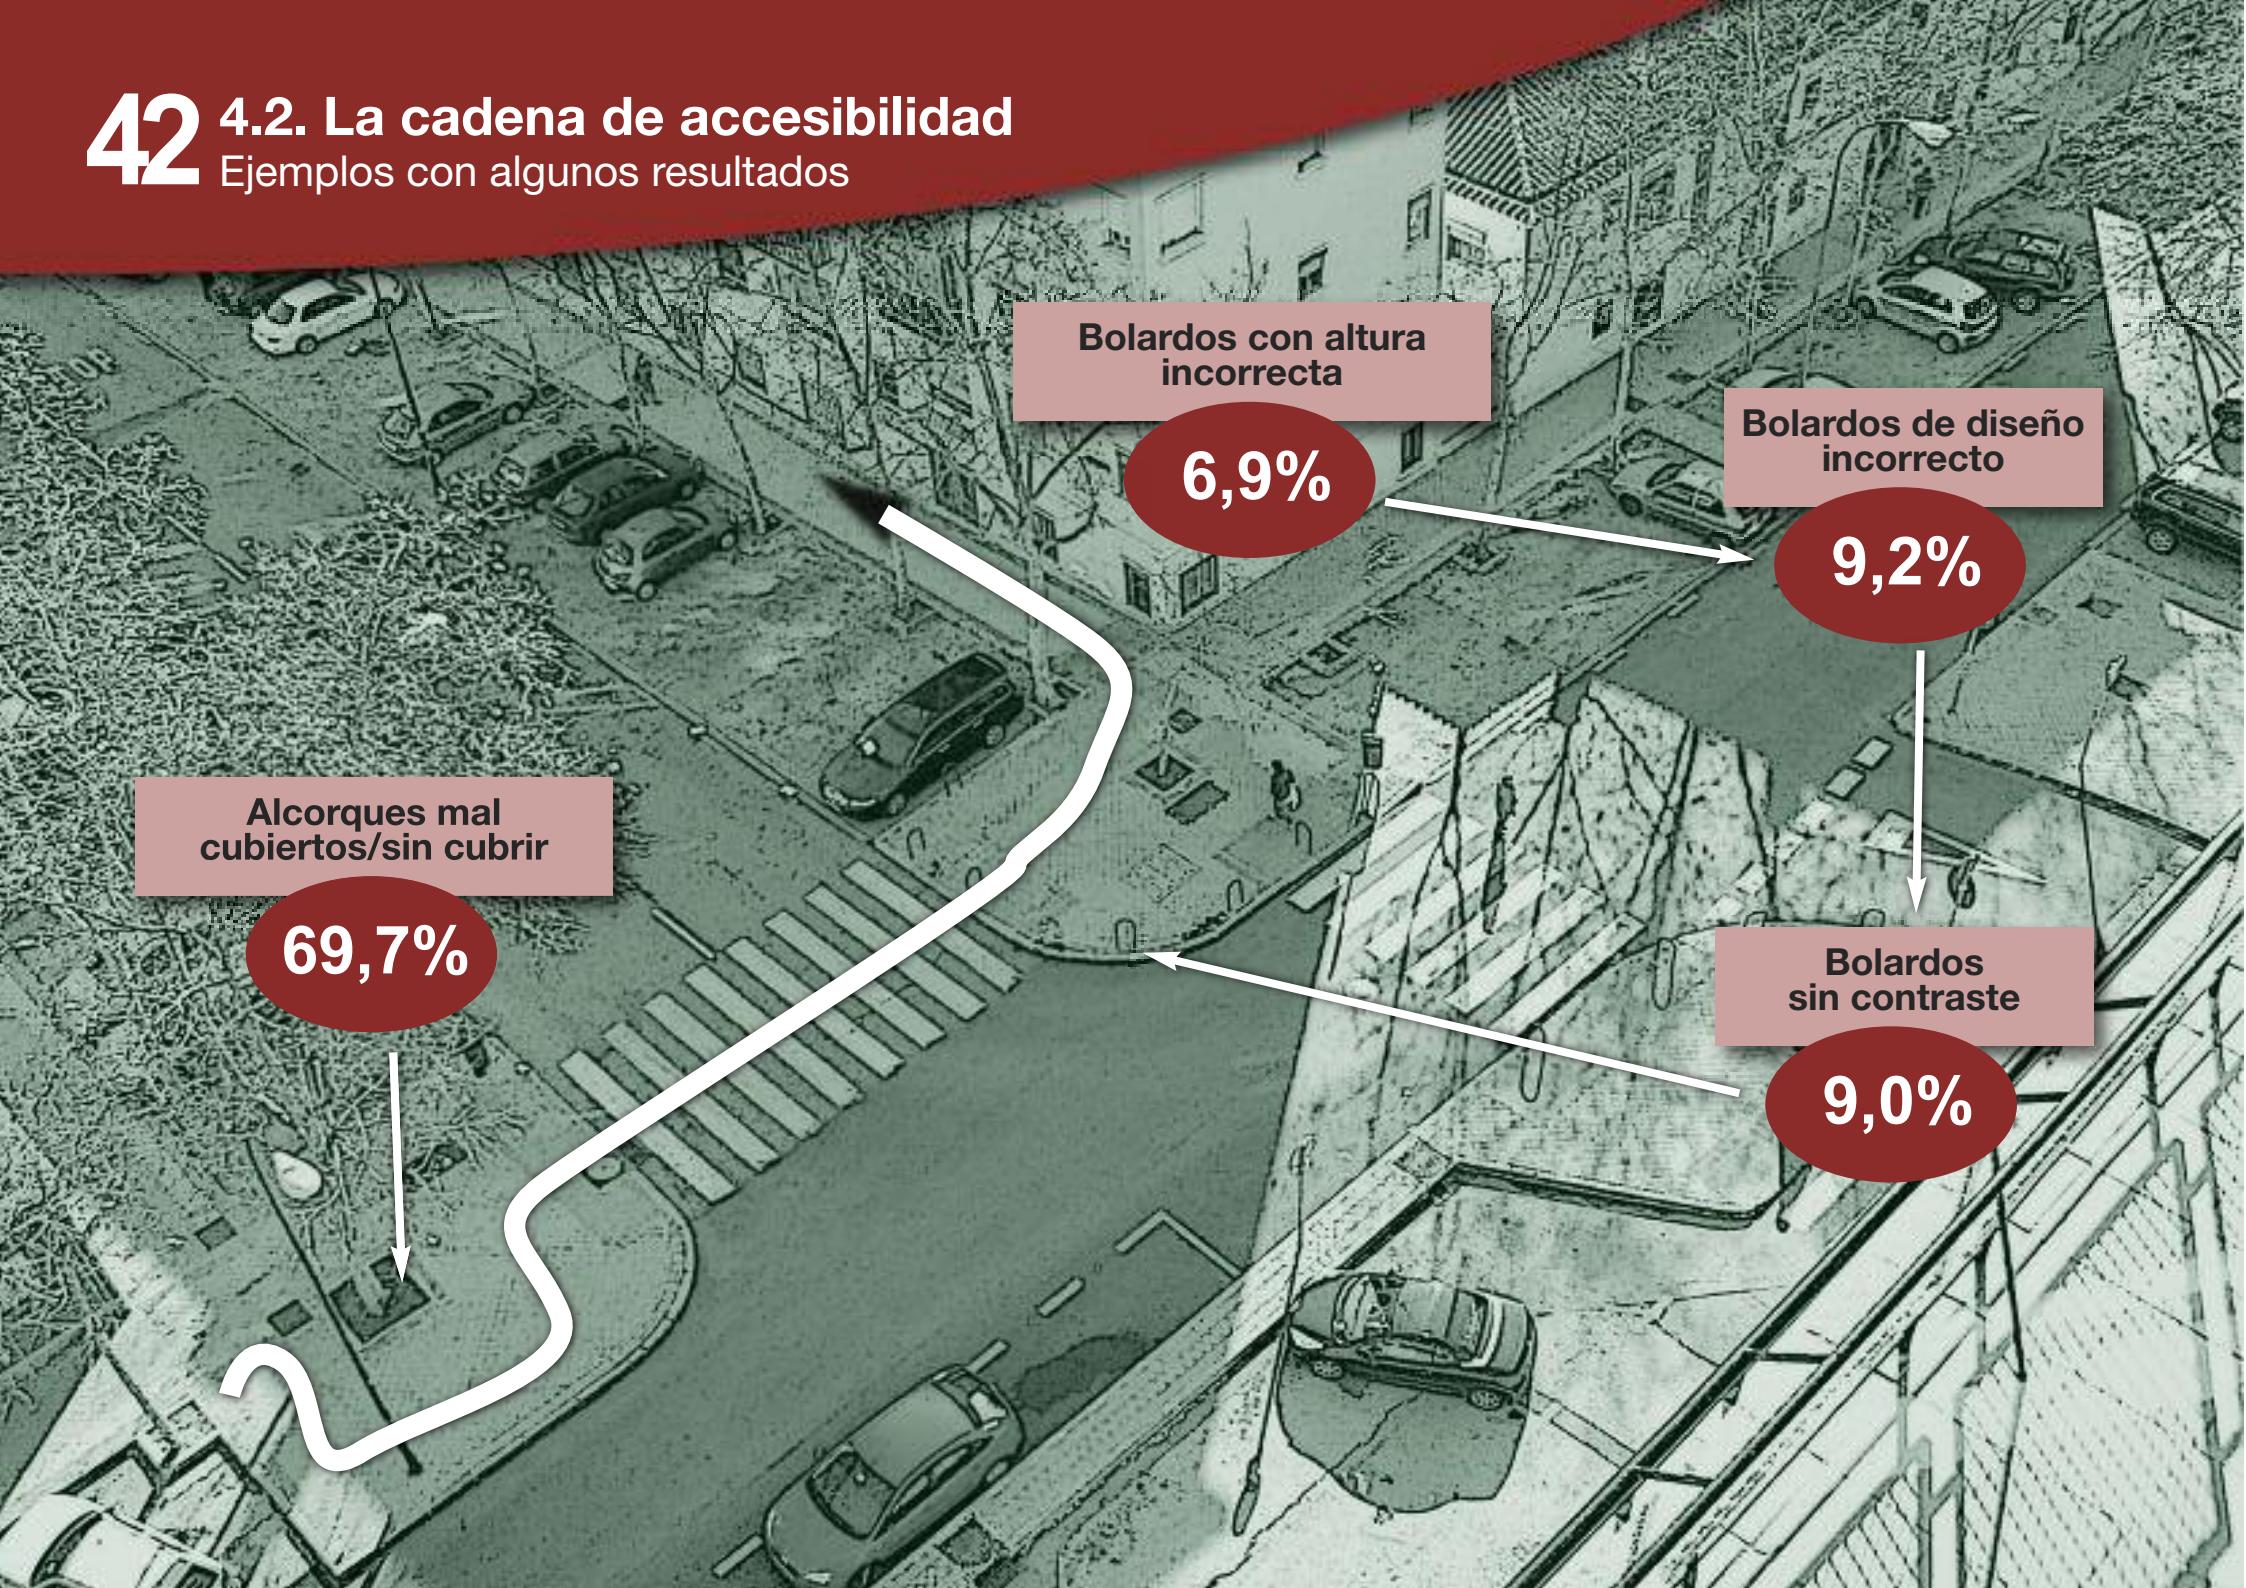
42 4.2. La cadena de accesibilidad
Ejemplos con algunos resultados

Bolardos con altura incorrecta
6,9%

Bolardos de diseño incorrecto
9,2%

Alcorques mal cubiertos/sin cubrir
69,7%

Bolardos sin contraste
9,0%